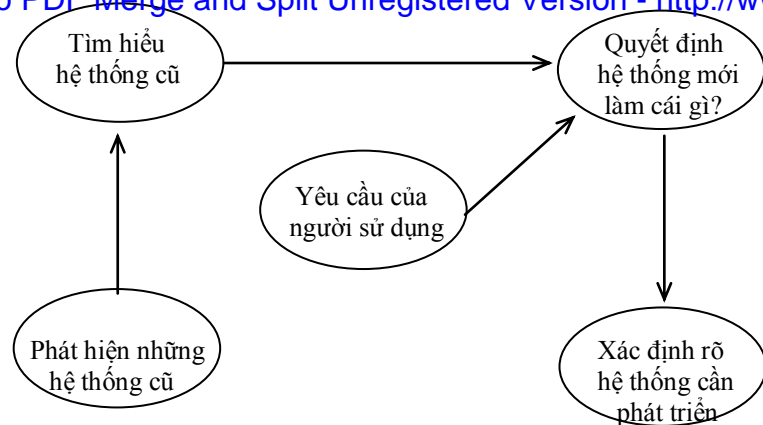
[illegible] PDF Merge and Split Unregistered Version - http://w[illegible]

Tìm hiểu hệ thống cũ

Quyết định hệ thống mới làm cái gì?

Yêu cầu của người sử dụng

Phát hiện những hệ thống cũ

Xác định rõ hệ thống cần phát triển